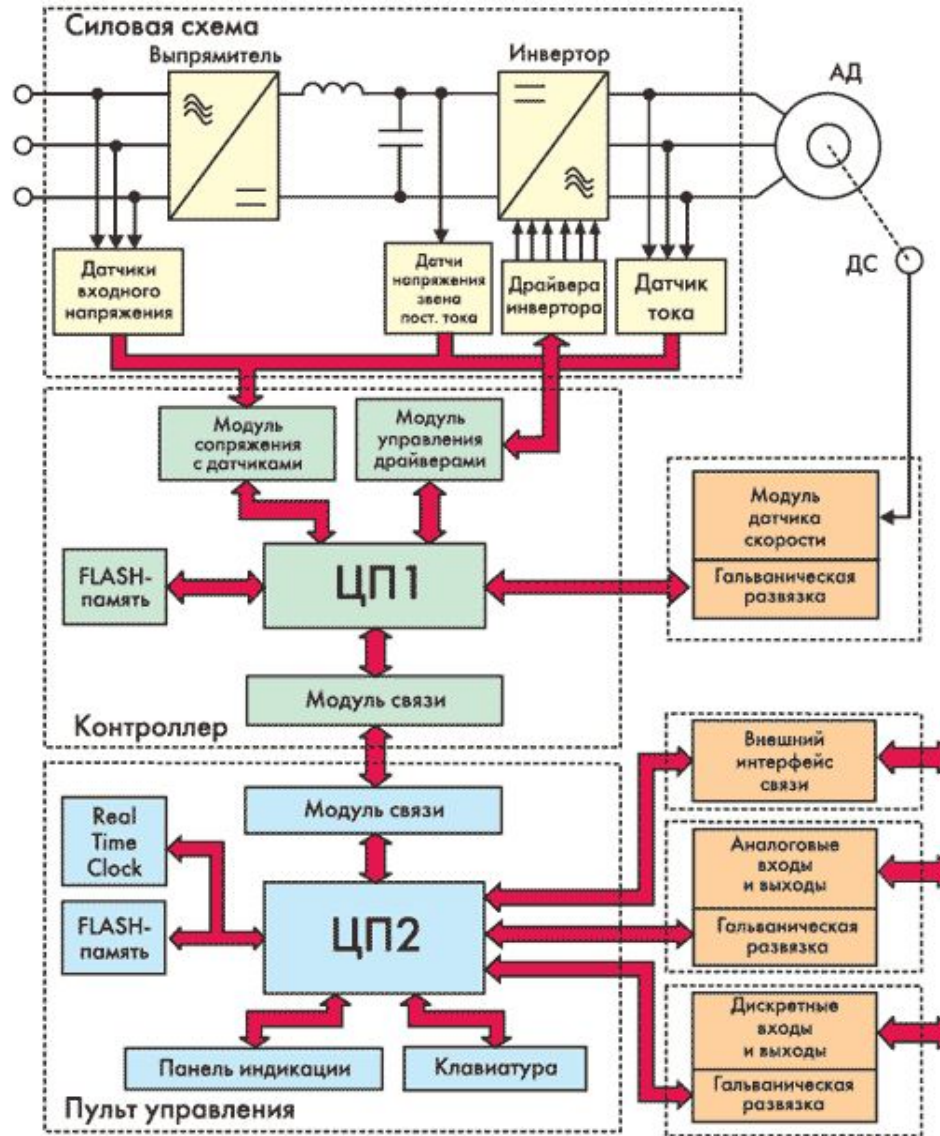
Силовая схема

Выпрямитель

Инвертор

АД

ДС

Датчики входного напряжения

Датчи напряжения звена пост. тока

Драйвера инвертора

Датчик тока

Модуль сопряжения с датчиками

Модуль управления драйверами

Модуль датчика скорости

Гальваническая развязка

FLASH-память

ЦП1

Модуль связи

Контроллер

Модуль связи

Внешний интерфейс связи

Real Time Clock

FLASH-память

ЦП2

Аналоговые входы и выходы

Гальваническая развязка

Дискретные входы и выходы

Гальваническая развязка

Панель индикации

Клавиатура

Пульт управления